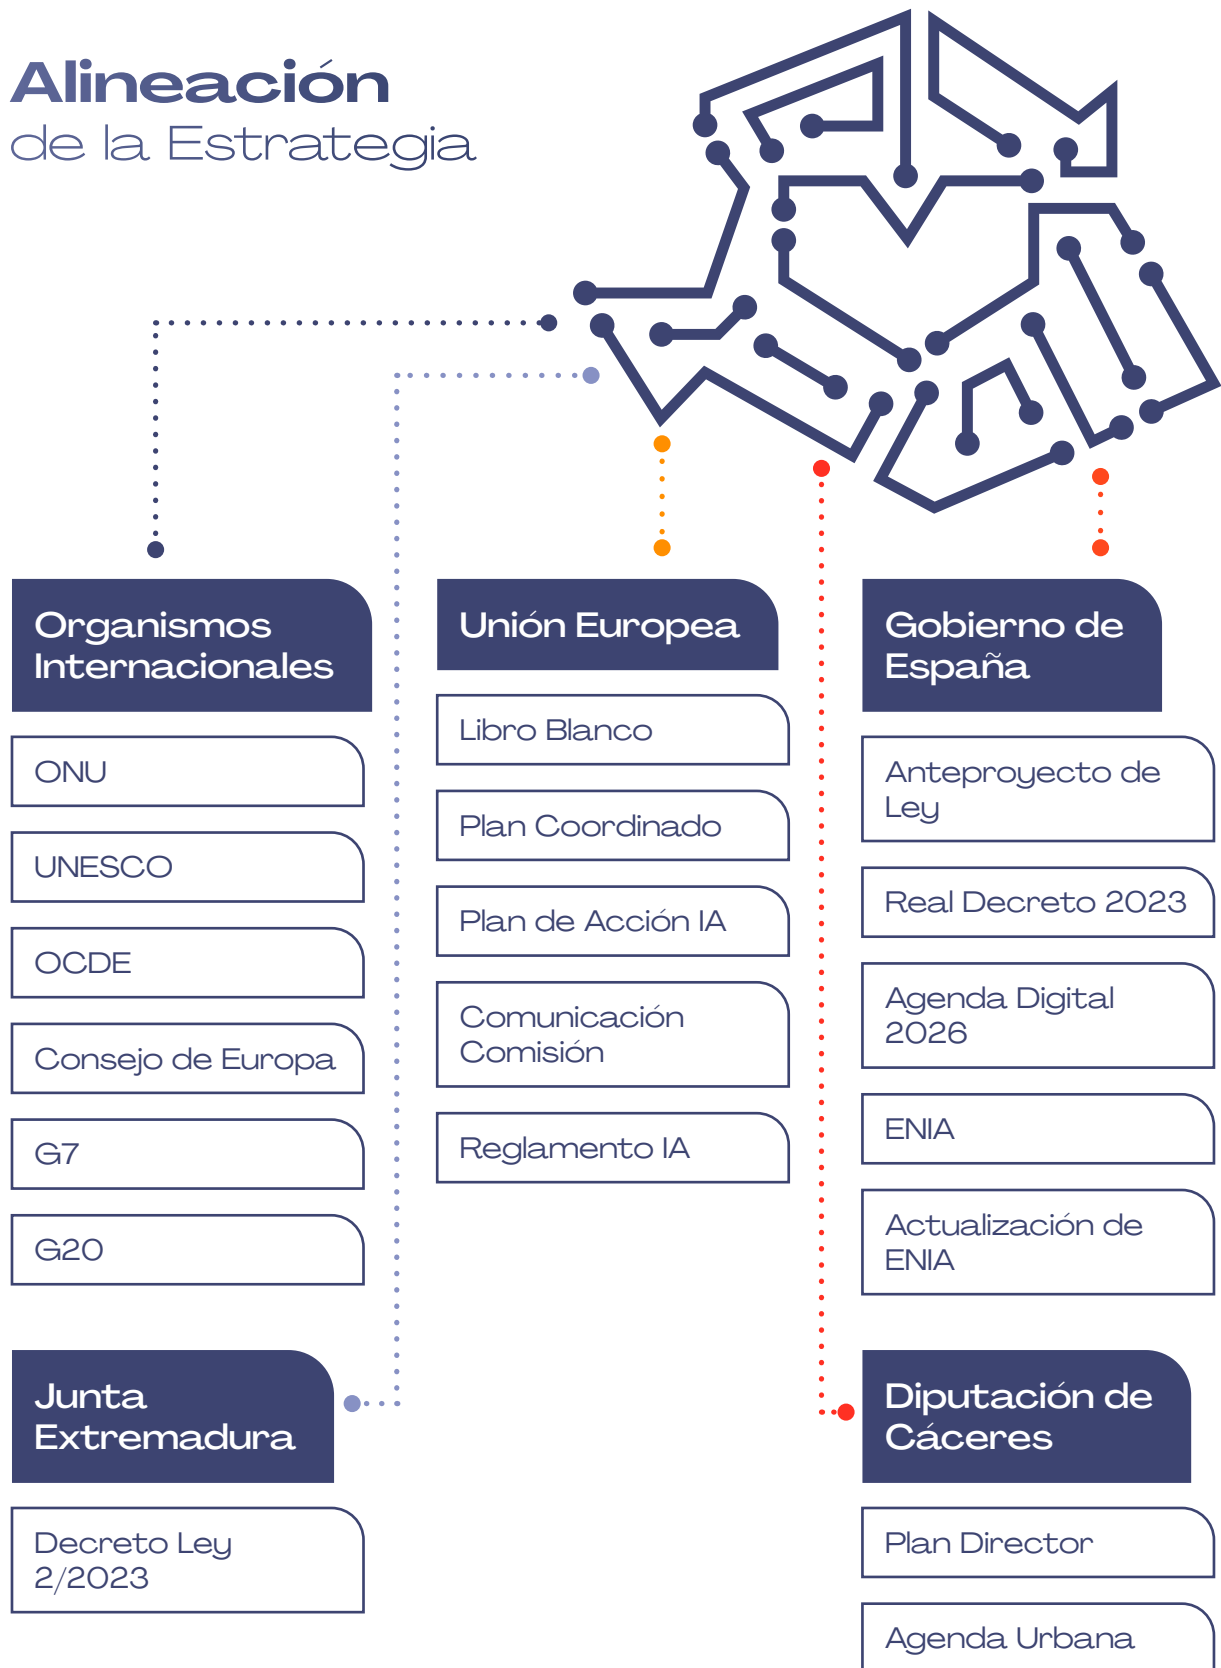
Alineación
de la Estrategia

Organismos Internacionales

ONU

UNESCO

OCDE

Consejo de Europa

G7

G20

Unión Europea

Libro Blanco

Plan Coordinado

Plan de Acción IA

Comunicación Comisión

Reglamento IA

Gobierno de España

Anteproyecto de Ley

Real Decreto 2023

Agenda Digital 2026

ENIA

Actualización de ENIA

Junta Extremadura

Decreto Ley 2/2023

Diputación de Cáceres

Plan Director

Agenda Urbana